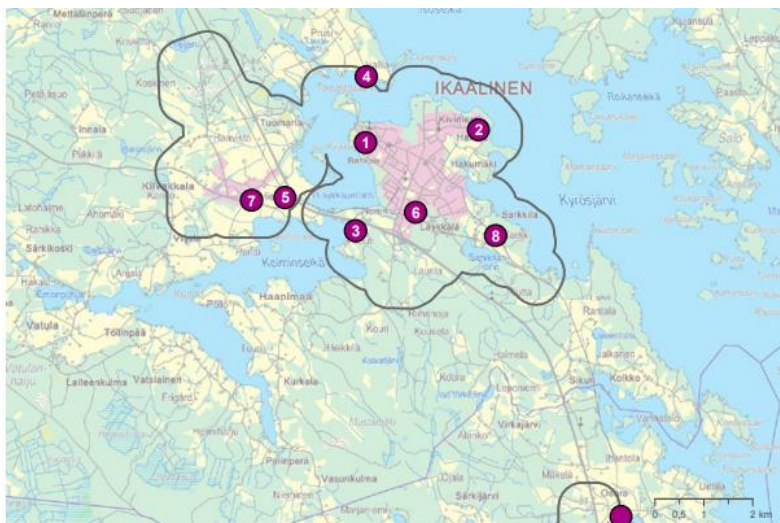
Mettälänperä
IKAALINEN
4
1
2
Roikanselkä
Innala
Tuomarla
Hakumäki
Kyrösjärvi
7
5
6
Kilvakkala
Sarkkila
3
8
Särkikoski
Laukala
Keiminselkä
Haapimaa
Vatula
Töllinpää
Karkela
Rantala
Laiteenkulma
Vatulainen
Vanha
Viitajärvi
Palinpera
Vasunkulma
Särkijärvi
0
0,5
1
2 km